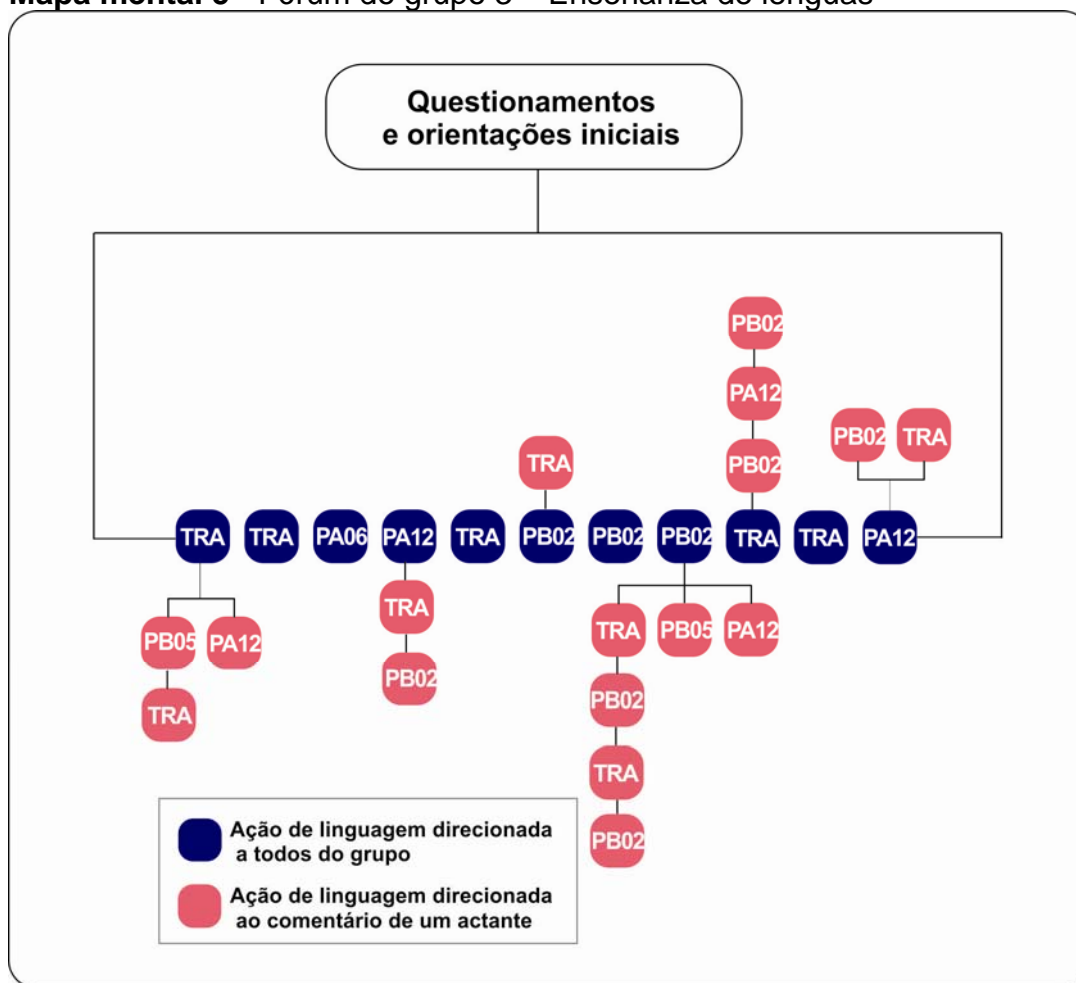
Mapa mental 3 – Fórum do grupo 3 – Enseñanza de lenguas

Questionamentos e orientações iniciais

PB02
PA12
PB02
PB02 TRA
TRA

TRA TRA PA06 PA12 TRA PB02 PB02 PB02 TRA TRA PA12

PB05 PA12
TRA

TRA
PB02

TRA PB05 PA12
PB02
TRA
PB02

Ação de linguagem direcionada a todos do grupo

Ação de linguagem direcionada ao comentário de um actante